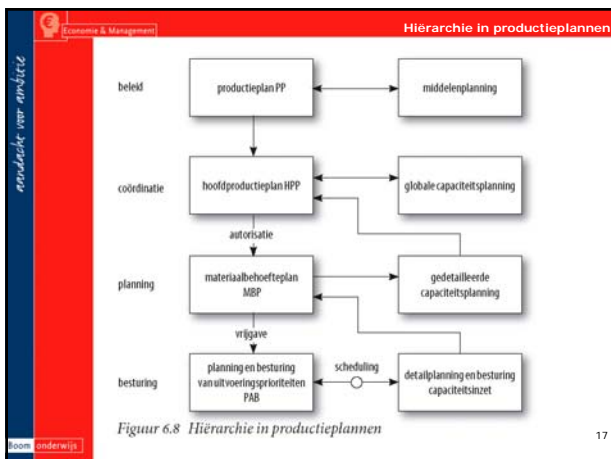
Economie & Management

Hiërarchie in productieplannen

aandacht voor ambitie

beleid

productieplan PP

middelenplanning

coördinatie

hoofdproductieplan HPP

globale capaciteitsplanning

autorisatie

planning

materiaalbehoefteplan MBP

gedetailleerde capaciteitsplanning

vrijgave

besturing

planning en besturing van uitvoeringsprioriteiten PAB

scheduling

detailplanning en besturing capaciteitsinzet

Figuur 6.8 Hiërarchie in productieplannen

Boom onderwijs

17